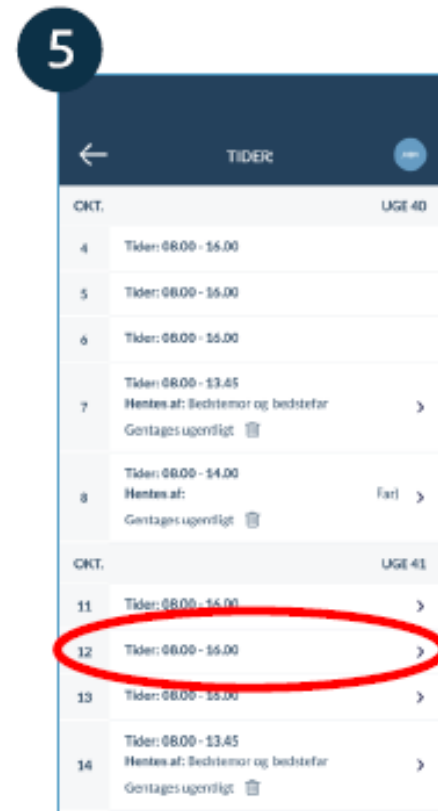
5

TIDER

OKT. UGE 40

4 Tider: 08.00 - 16.00

5 Tider: 08.00 - 16.00

6 Tider: 08.00 - 16.00

7 Tider: 08.00 - 13.45
Hentes af: Bedstemor og bedstefar
Gentages ugentligt

8 Tider: 08.00 - 14.00
Hentes af: Far
Gentages ugentligt

OKT. UGE 41

11 Tider: 08.00 - 16.00

12 Tider: 08.00 - 16.00

13 Tider: 08.00 - 16.00

14 Tider: 08.00 - 13.45
Hentes af: Bedstemor og bedstefar
Gentages ugentligt